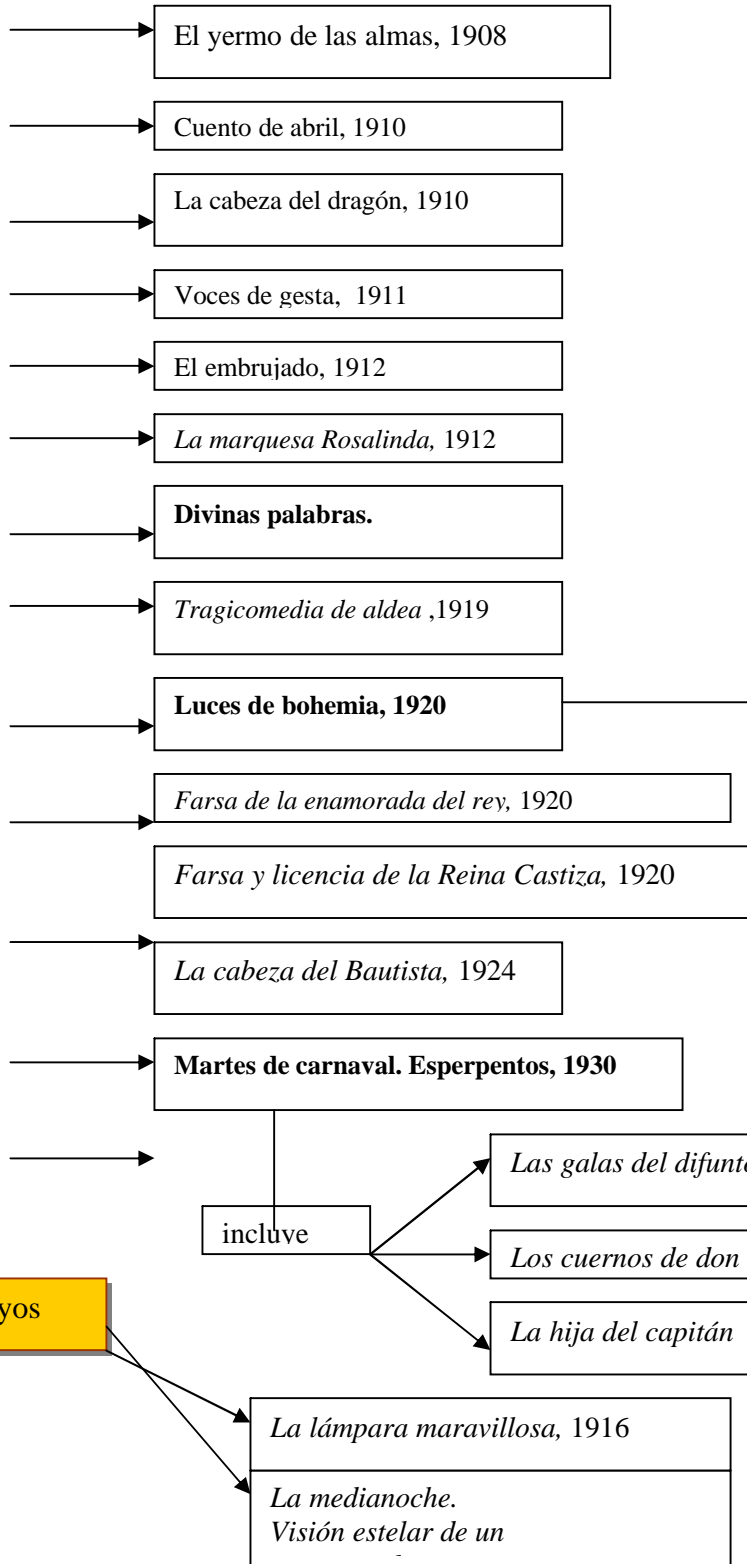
El yermo de las almas, 1908

Cuento de abril, 1910

La cabeza del dragón, 1910

Voces de gesta, 1911

El embrujado, 1912

*La marquesa Rosalinda,* 1912

**Divinas palabras.**

*Tragicomedia de aldea* ,1919

**Luces de bohemia, 1920**

*Farsa de la enamorada del rey,* 1920

*Farsa y licencia de la Reina Castiza,* 1920

*La cabeza del Bautista,* 1924

**Martes de carnaval. Esperpentos, 1930**

incluye

*Las galas del difunto*

*Los cuernos de don*

*La hija del capitán*

yos

*La lámpara maravillosa,* 1916

*La medianoche. Visión estelar de un* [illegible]